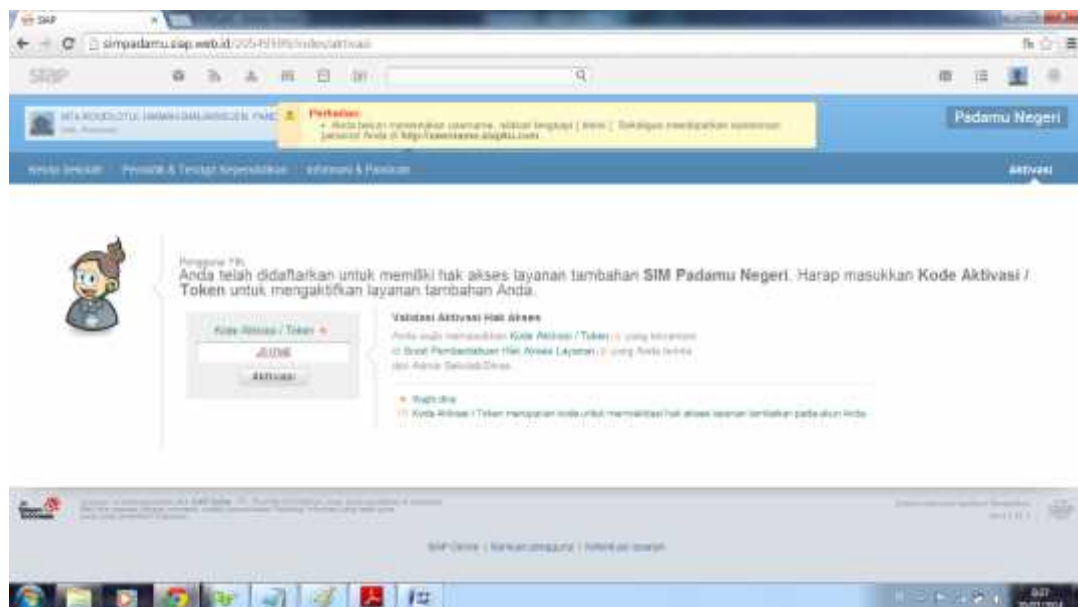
SIAP

simpadamu.siap.web.id/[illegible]

SIAP

Padamu Negeri

Perhatian
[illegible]

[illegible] Pendidik & Tenaga Kependidikan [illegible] Informasi & Panduan

Aktivasi

Pengguna YTH.
Anda telah didaftarkan untuk memiliki hak akses layanan tambahan SIM Padamu Negeri. Harap masukkan Kode Aktivasi / Token untuk mengaktifkan layanan tambahan Anda.

Kode Aktivasi / Token *

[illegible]

Aktivasi

Validasi Aktivasi Hak Akses

Anda wajib memasukkan Kode Aktivasi / Token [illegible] yang tercantum di Surat Pemberitahuan Hak Akses Layanan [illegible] yang Anda terima dari Admin Sekolah/Dinas.

* Wajib diisi
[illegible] Kode Aktivasi / Token merupakan kode untuk memvalidasi hak akses layanan tambahan pada akun Anda.

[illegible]

SIAP Online | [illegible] | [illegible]